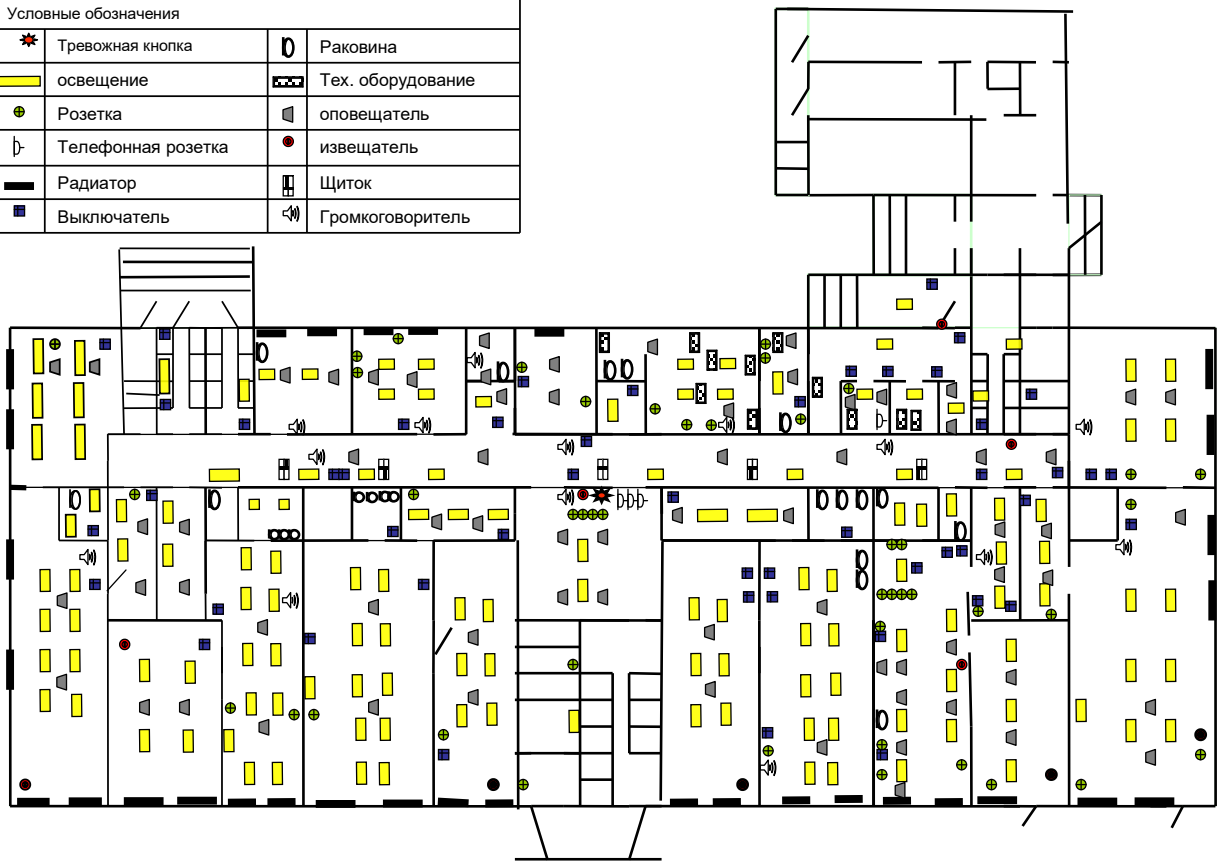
Условные обозначения

| | | | |
|---|---|---|---|
| | Тревожная кнопка | | Раковина |
| | освещение | | Тех. оборудование |
| | Розетка | | оповещатель |
| | Телефонная розетка | | извещатель |
| | Радиатор | | Щиток |
| | Выключатель | | Громкоговоритель |